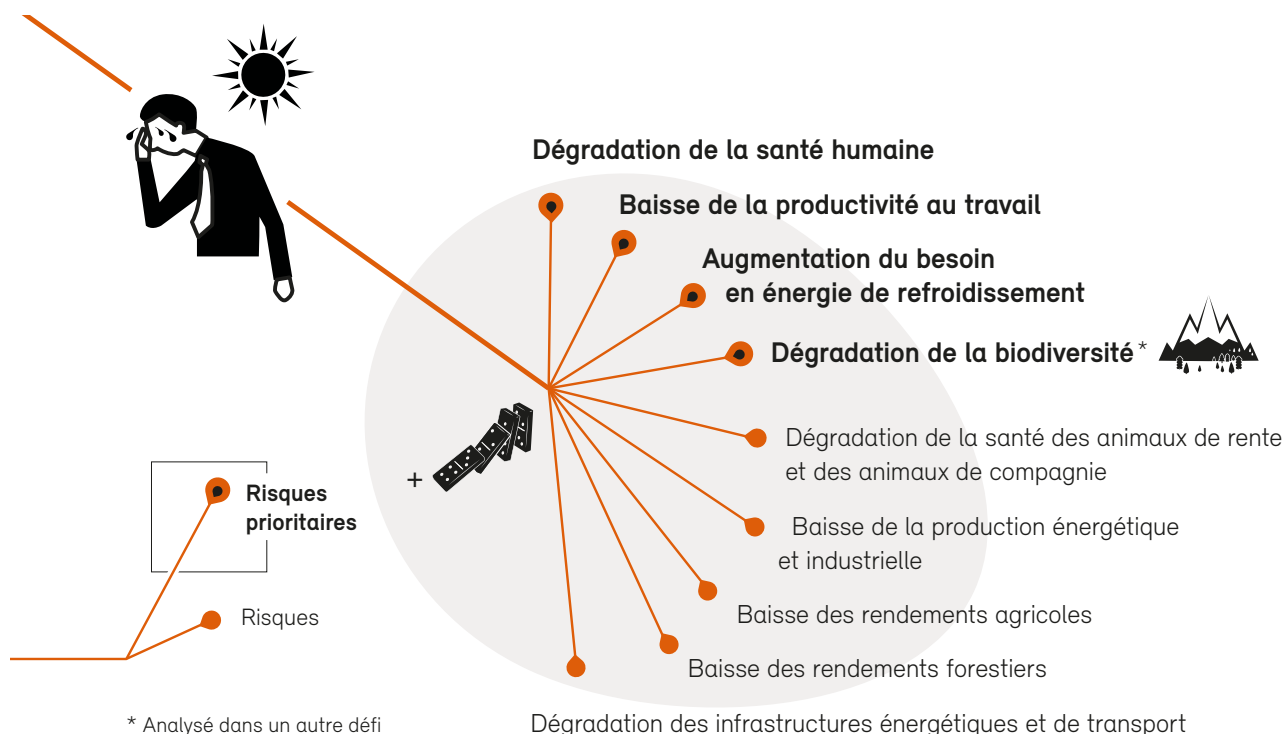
Dégradation de la santé humaine

Baisse de la productivité au travail

Augmentation du besoin en énergie de refroidissement

Dégradation de la biodiversité*

Dégradation de la santé des animaux de rente et des animaux de compagnie

Baisse de la production énergétique et industrielle

Baisse des rendements agricoles

Baisse des rendements forestiers

Dégradation des infrastructures énergétiques et de transport

+

Risques prioritaires

Risques

* Analysé dans un autre défi